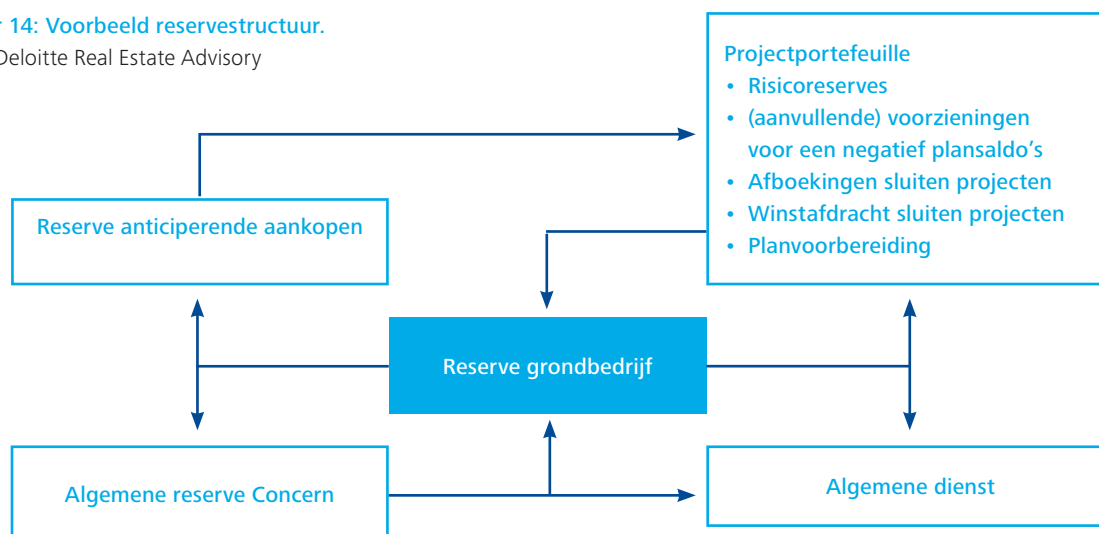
r 14: Voorbeeld reservestructuur.
Deloitte Real Estate Advisory

Projectportefeuille
• Risicoreserves
• (aanvullende) voorzieningen voor een negatief plansaldo's
• Afboekingen sluiten projecten
• Winstafdracht sluiten projecten
• Planvoorbereiding

Reserve anticiperende aankopen

Reserve grondbedrijf

Algemene reserve Concern

Algemene dienst